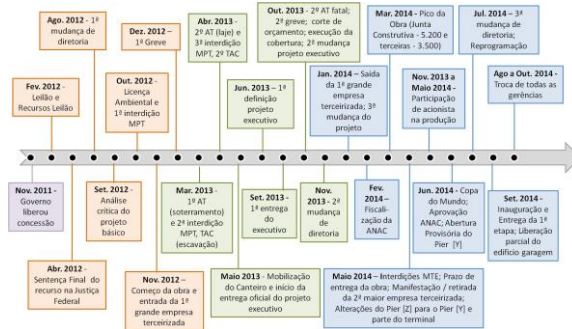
Ago. 2012 - 1ª mudança de diretoria

Dez. 2012 - 1ª Greve

Abr. 2013 - 2º AT (laje) e 3ª interdição MPT, 2º TAC

Out. 2013 - 2º AT fatal; 2ª greve; corte de orçamento; execução da cobertura; 2ª mudança projeto executivo

Mar. 2014 - Pico da Obra (Junta Construtiva - 5.200 e terceiros - 3.500)

Jul. 2014 - 3ª mudança de diretoria; Reprogramação

Fev. 2012 - Leilão e Recursos Leilão

Out. 2012 - Licença Ambiental e 1ª interdição MPT

Jun. 2013 - 1ª definição projeto executivo

Jan. 2014 - Saída da 1ª grande empresa terceirizada; 3ª mudança do projeto

Nov. 2013 a Maio 2014 - Participação de acionista na produção

Ago a Out. 2014 - Troca de todas as gerências

Nov. 2011 - Governo liberou concessão

Set. 2012 - Análise crítica do projeto básico

Mar. 2013 - 1º AT (soterramento) e 2ª interdição MPT, TAC (escavação)

Set. 2013 - 1ª entrega do executivo

Nov. 2013 - 2ª mudança diretoria

Fev. 2014 - Fiscalização da ANAC

Jun. 2014 - Copa do Mundo; Aprovação ANAC; Abertura Provisória do Pier [Y]

Set. 2014 - Inauguração e Entrega da 1ª etapa; Liberação parcial do edifício garagem

Abr. 2012 - Sentença Final do recurso na Justiça Federal

Nov. 2012 - Começo da obra e entrada da 1ª grande empresa terceirizada

Maio 2013 - Mobilização do Canteiro e início da entrega oficial do projeto executivo

Maio 2014 - Interdições MTE; Prazo de entrega da obra; Manifestação / retirada da 2ª maior empresa terceirizada; Alterações do Pier [Z] para o Pier [Y] e parte do terminal